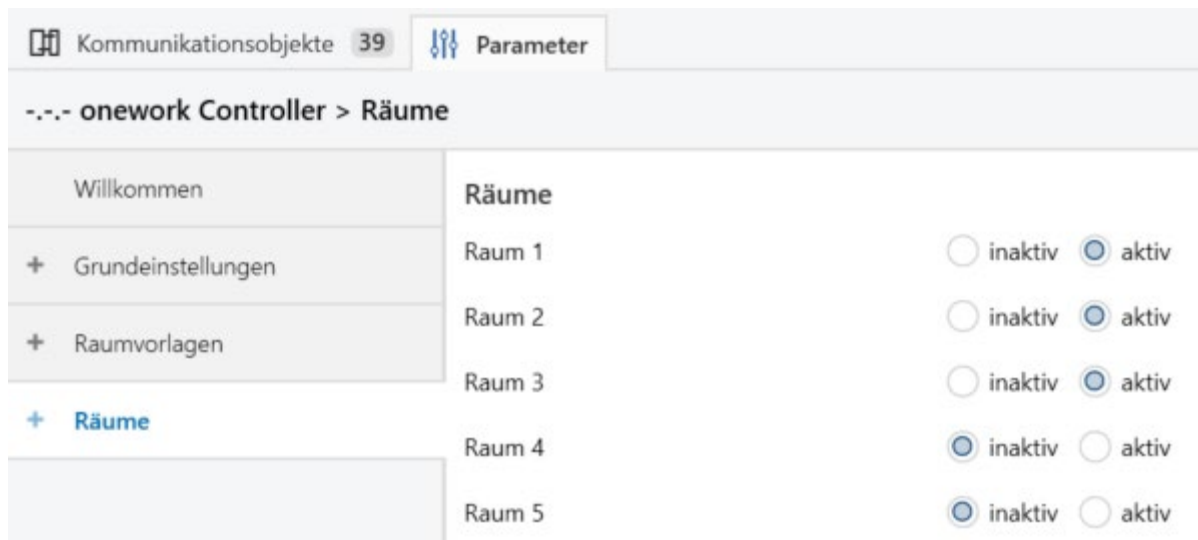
Kommunikationsobjekte 39 Parameter

-.-.- onework Controller > Räume

Willkommen

+ Grundeinstellungen

+ Raumvorlagen

+ Räume

Räume

Raum 1 inaktiv aktiv

Raum 2 inaktiv aktiv

Raum 3 inaktiv aktiv

Raum 4 inaktiv aktiv

Raum 5 inaktiv aktiv